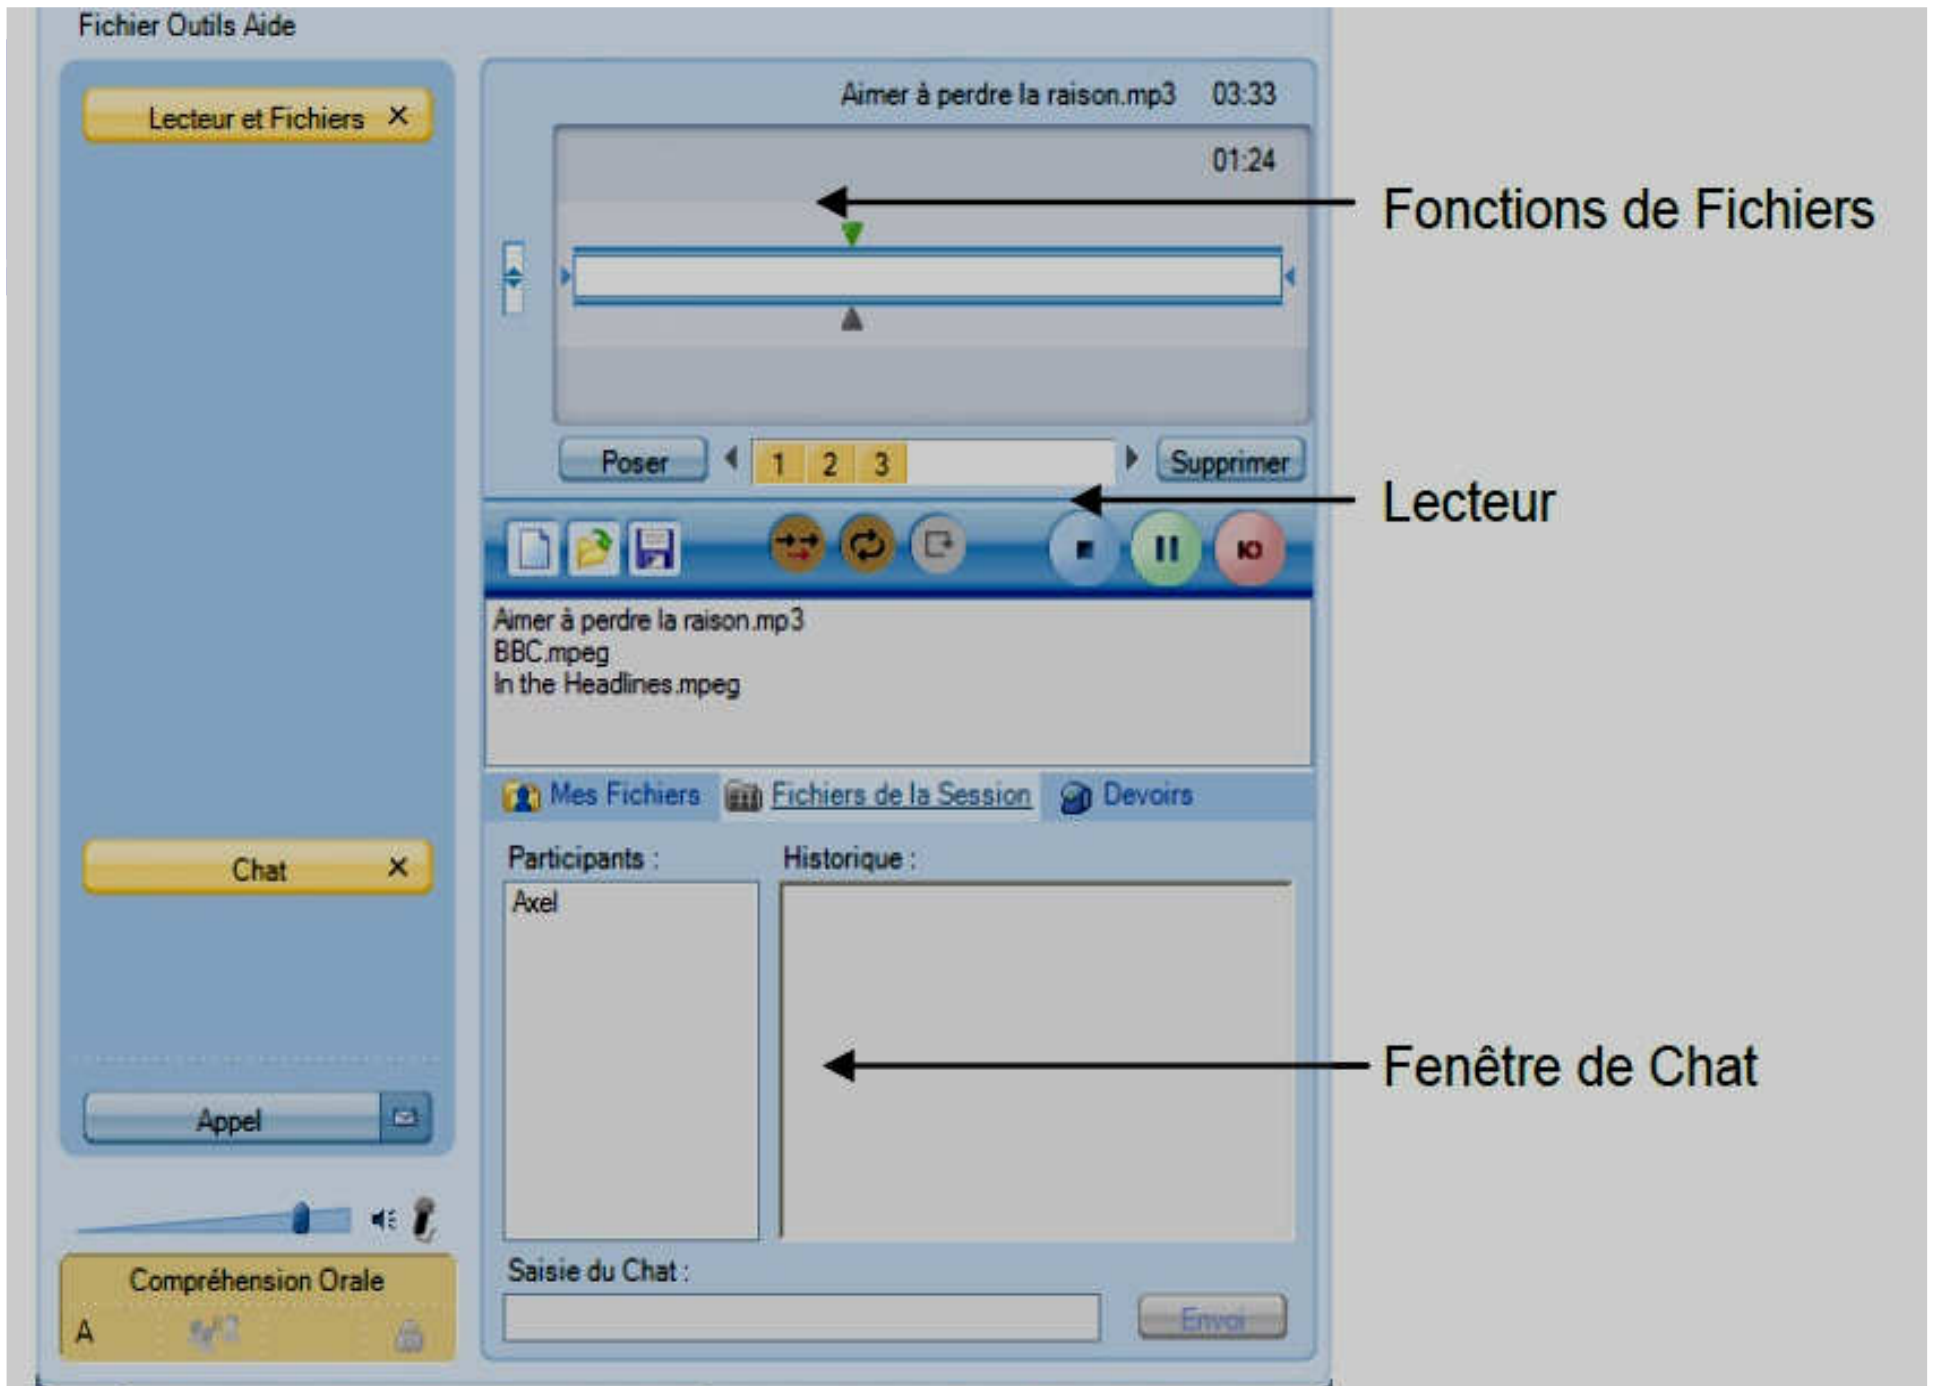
Fichier Outils Aide

Lecteur et Fichiers ✕

Aimer à perdre la raison.mp3 03:33

01:24

Fonctions de Fichiers

Poser 1 2 3 Supprimer

Lecteur

Aimer à perdre la raison.mp3
BBC.mpeg
In the Headlines.mpeg

Mes Fichiers Fichiers de la Session Devoirs

Chat ✕

Participants :

Historique :

Axel

Fenêtre de Chat

Appel

Compréhension Orale

A

Saisie du Chat :

Envoi